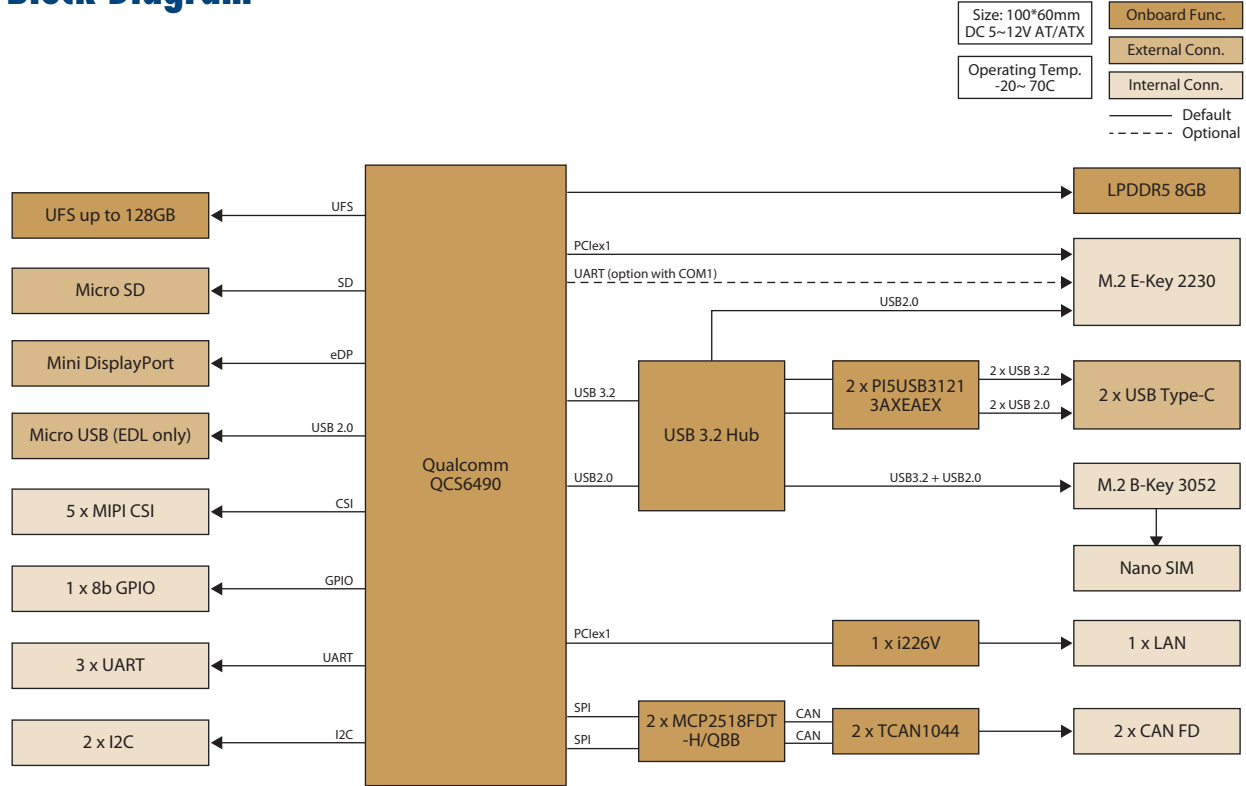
Block Diagram

Size: 100*60mm
DC 5~12V AT/ATX

Operating Temp.
-20~ 70C

Onboard Func.
External Conn.
Internal Conn.
Default
Optional

UFS up to 128GB
UFS
Micro SD
SD
Mini DisplayPort
eDP
Micro USB (EDL only)
USB 2.0
5 x MIPI CSI
CSI
1 x 8b GPIO
GPIO
3 x UART
UART
2 x I2C
I2C

Qualcomm
QCS6490

LPDDR5 8GB
PCIex1
UART (option with COM1)
M.2 E-Key 2230
USB2.0
USB 3.2
USB 3.2 Hub
2 x PI5USB3121
3AXEAEX
2 x USB 3.2
2 x USB 2.0
2 x USB Type-C
USB2.0
USB3.2 + USB2.0
M.2 B-Key 3052
Nano SIM
PCIex1
1 x i226V
1 x LAN
SPI
SPI
2 x MCP2518FDT
-H/QBB
CAN
CAN
2 x TCAN1044
2 x CAN FD